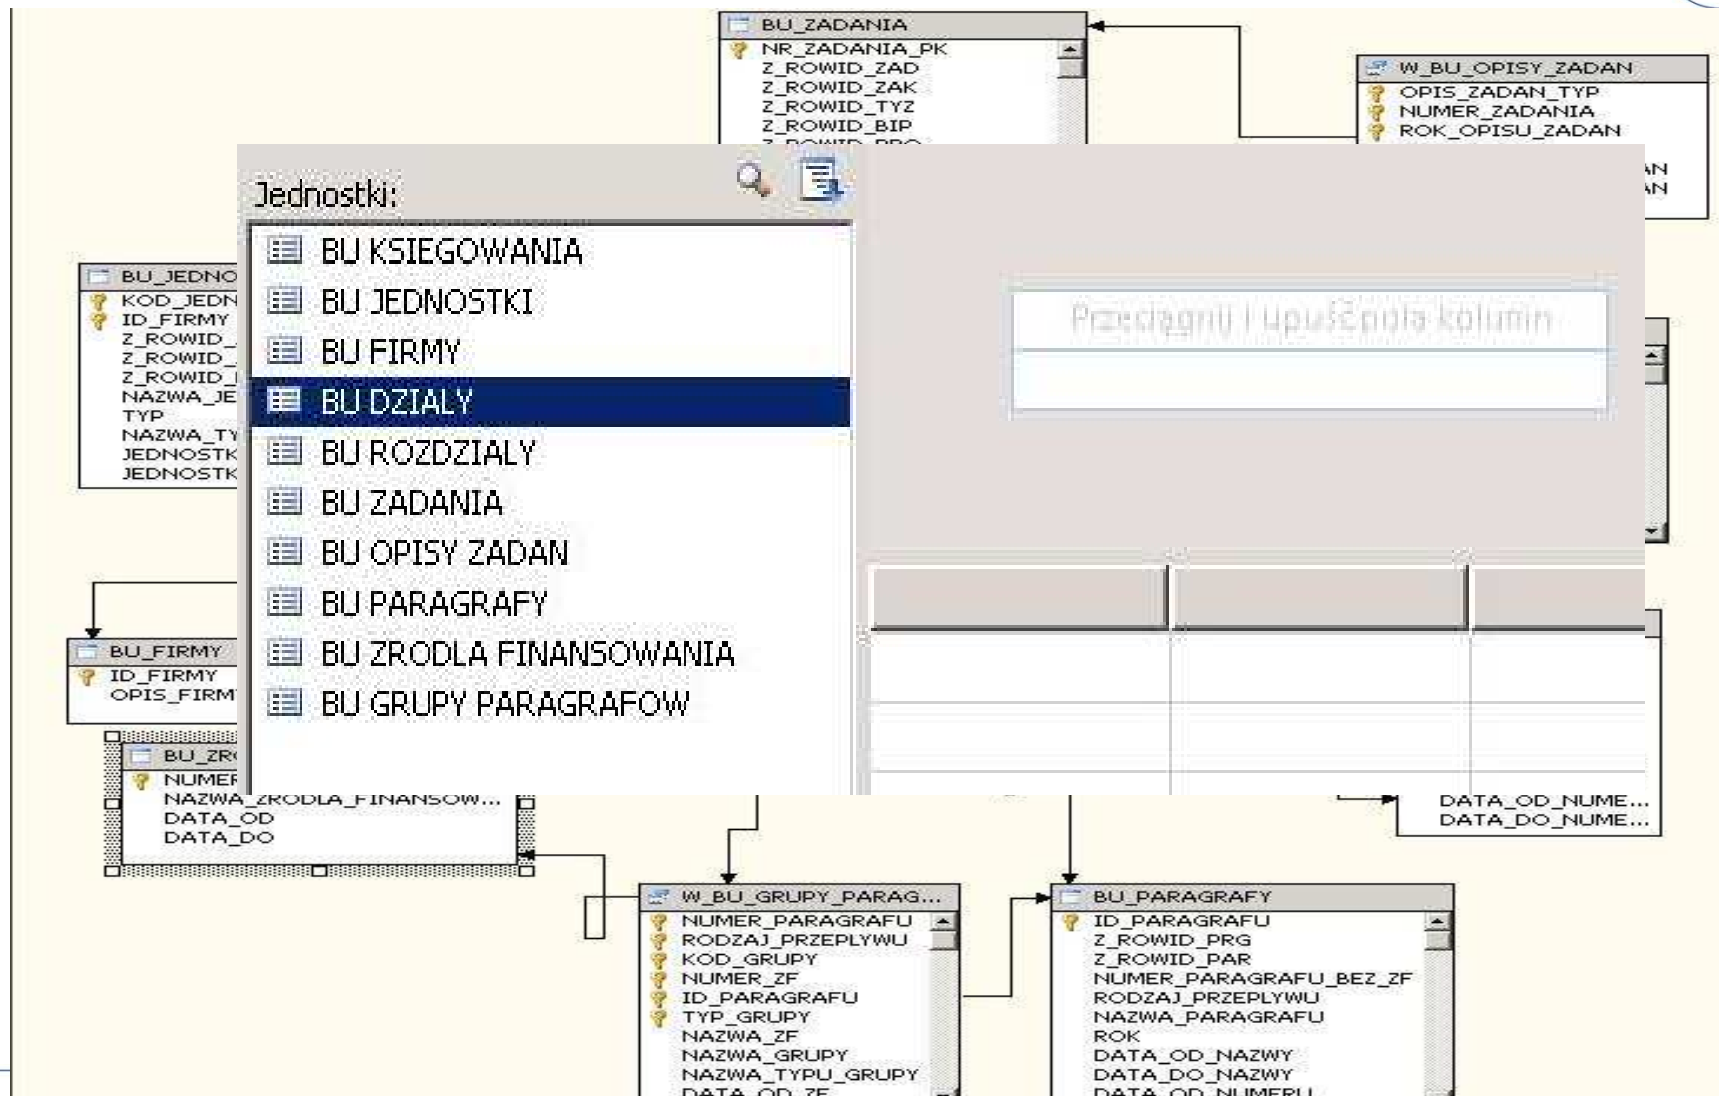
BU_ZADANIA
NR_ZADANIA_PK
Z_ROWID_ZAD
Z_ROWID_ZAK
Z_ROWID_TYZ
Z_ROWID_BIP
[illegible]

W_BU_OPISY_ZADAN
OPIS_ZADAN_TYP
NUMER_ZADANIA
ROK_OPISU_ZADAN
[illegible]AN
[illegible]AN

Jednostki:

BU KSIEGOWANIA
BU JEDNOSTKI
BU FIRMY
BU DZIALY
BU ROZDZIALY
BU ZADANIA
BU OPISY ZADAN
BU PARAGRAFY
BU ZRODLA FINANSOWANIA
BU GRUPY PARAGRAFOW

Przeciągnij i upuść pola kolumn

BU_JEDNO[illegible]
KOD_JEDN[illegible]
ID_FIRMY
Z_ROWID_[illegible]
Z_ROWID_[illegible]
Z_ROWID_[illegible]
NAZWA_JE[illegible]
TYP
NAZWA_TY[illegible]
JEDNOSTK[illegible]
JEDNOSTK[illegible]

BU_FIRMY
ID_FIRMY
OPIS_FIRM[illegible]

BU_ZR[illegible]
NUMER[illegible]
NAZWA_ZRODLA_FINANSOW...
DATA_OD
DATA_DO

DATA_OD_NUME...
DATA_DO_NUME...

W_BU_GRUPY_PARAG...
NUMER_PARAGRAFU
RODZAJ_PRZEPLYWU
KOD_GRUPY
NUMER_ZF
ID_PARAGRAFU
TYP_GRUPY
NAZWA_ZF
NAZWA_GRUPY
NAZWA_TYPU_GRUPY
DATA_OD_ZF

BU_PARAGRAFY
ID_PARAGRAFU
Z_ROWID_PRG
Z_ROWID_PAR
NUMER_PARAGRAFU_BEZ_ZF
RODZAJ_PRZEPLYWU
NAZWA_PARAGRAFU
ROK
DATA_OD_NAZWY
DATA_DO_NAZWY
DATA_OD_NUMERU